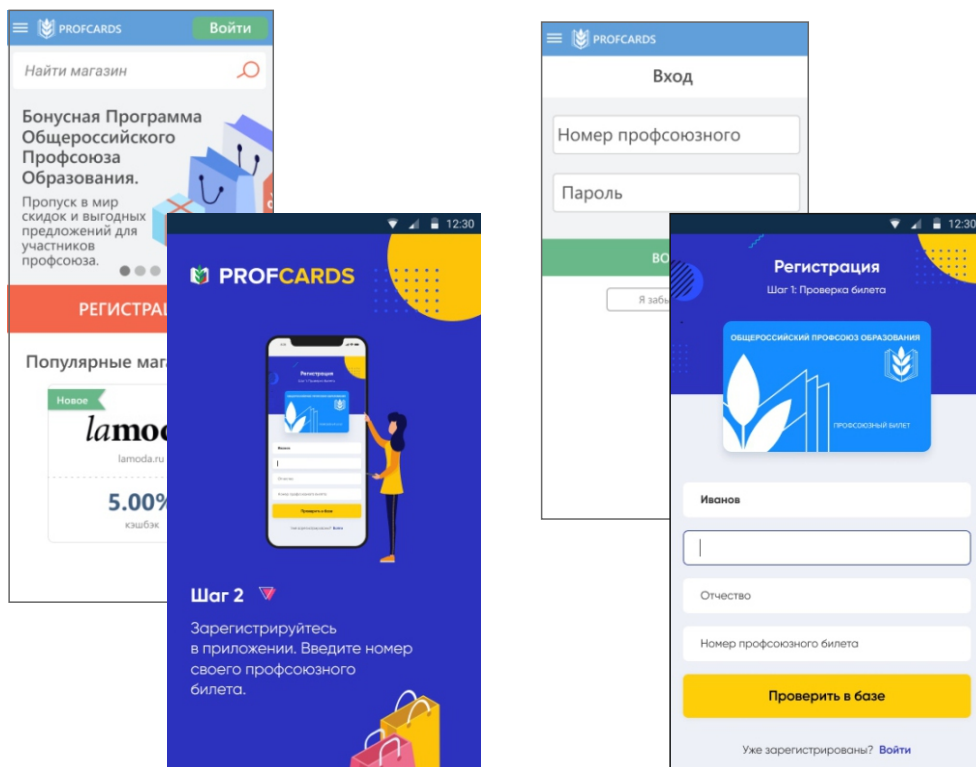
PROFCARDS
Войти
Найти магазин
Бонусная Программа Общероссийского Профсоюза Образования.
Пропуск в мир скидок и выгодных предложений для участников профсоюза.
РЕГИСТРА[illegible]
Популярные мага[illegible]
Новое
lamoda
lamoda.ru
5.00%
кэшбэк

12:30
PROFCARDS
Регистрация
Шаг 1: Проверка билета
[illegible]
Проверить в базе
Шаг 2
Зарегистрируйтесь в приложении. Введите номер своего профсоюзного билета.

PROFCARDS
Вход
Номер профсоюзного
Пароль
ВО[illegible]
Я забы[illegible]

12:30
Регистрация
Шаг 1: Проверка билета
ОБЩЕРОССИЙСКИЙ ПРОФСОЮЗ ОБРАЗОВАНИЯ
ПРОФСОЮЗНЫЙ БИЛЕТ
Иванов
Отчество
Номер профсоюзного билета
Проверить в базе
Уже зарегистрированы? Войти